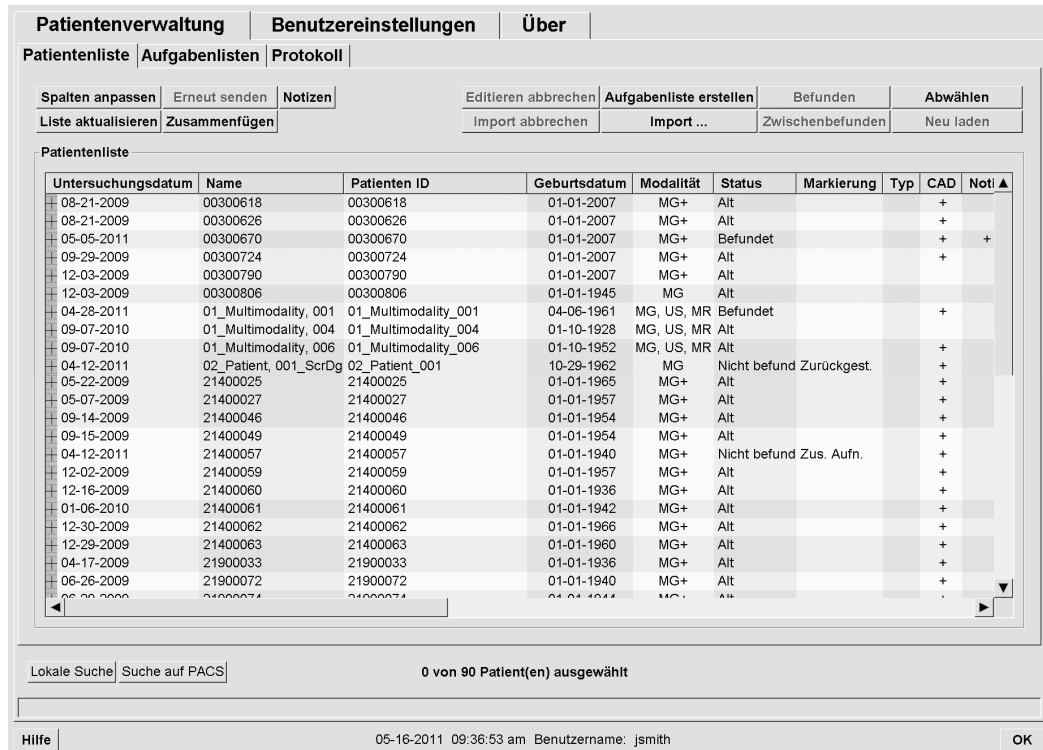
Patientenverwaltung | Benutzereinstellungen | Über

Patientenliste | Aufgabenlisten | Protokoll

Spalten anpassen | Erneut senden | Notizen | Editieren abbrechen | Aufgabenliste erstellen | Befunden | Abwählen
Liste aktualisieren | Zusammenfügen | Import abbrechen | Import ... | Zwischenbefunden | Neu laden

Patientenliste

| Untersuchungsdatum | Name | Patienten ID | Geburtsdatum | Modalität | Status | Markierung | Typ | CAD | Noti |
|---|---|---|---|---|---|---|---|---|---|
| 08-21-2009 | 00300618 | 00300618 | 01-01-2007 | MG+ | Alt | | | + | |
| 08-21-2009 | 00300626 | 00300626 | 01-01-2007 | MG+ | Alt | | | + | |
| 05-05-2011 | 00300670 | 00300670 | 01-01-2007 | MG+ | Befundet | | | + | + |
| 09-29-2009 | 00300724 | 00300724 | 01-01-2007 | MG+ | Alt | | | + | |
| 12-03-2009 | 00300790 | 00300790 | 01-01-2007 | MG+ | Alt | | | | |
| 12-03-2009 | 00300806 | 00300806 | 01-01-1945 | MG | Alt | | | | |
| 04-28-2011 | 01_Multimodality, 001 | 01_Multimodality_001 | 04-06-1961 | MG, US, MR | Befundet | | | + | |
| 09-07-2010 | 01_Multimodality, 004 | 01_Multimodality_004 | 01-10-1928 | MG, US, MR | Alt | | | | |
| 09-07-2010 | 01_Multimodality, 006 | 01_Multimodality_006 | 01-10-1952 | MG, US, MR | Alt | | | + | |
| 04-12-2011 | 02_Patient, 001_ScrDg | 02_Patient_001 | 10-29-1962 | MG | Nicht befund | Zurückgest. | | + | |
| 05-22-2009 | 21400025 | 21400025 | 01-01-1965 | MG+ | Alt | | | + | |
| 05-07-2009 | 21400027 | 21400027 | 01-01-1957 | MG+ | Alt | | | + | |
| 09-14-2009 | 21400046 | 21400046 | 01-01-1954 | MG+ | Alt | | | + | |
| 09-15-2009 | 21400049 | 21400049 | 01-01-1954 | MG+ | Alt | | | + | |
| 04-12-2011 | 21400057 | 21400057 | 01-01-1940 | MG+ | Nicht befund | Zus. Aufn. | | + | |
| 12-02-2009 | 21400059 | 21400059 | 01-01-1957 | MG+ | Alt | | | + | |
| 12-16-2009 | 21400060 | 21400060 | 01-01-1936 | MG+ | Alt | | | + | |
| 01-06-2010 | 21400061 | 21400061 | 01-01-1942 | MG+ | Alt | | | + | |
| 12-30-2009 | 21400062 | 21400062 | 01-01-1966 | MG+ | Alt | | | + | |
| 12-29-2009 | 21400063 | 21400063 | 01-01-1960 | MG+ | Alt | | | + | |
| 04-17-2009 | 21900033 | 21900033 | 01-01-1936 | MG+ | Alt | | | + | |
| 06-26-2009 | 21900072 | 21900072 | 01-01-1940 | MG+ | Alt | | | + | |
| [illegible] | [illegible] | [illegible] | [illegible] | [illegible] | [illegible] | | | | |

Lokale Suche | Suche auf PACS
0 von 90 Patient(en) ausgewählt

Hilfe
05-16-2011 09:36:53 am Benutzername: jsmith
OK